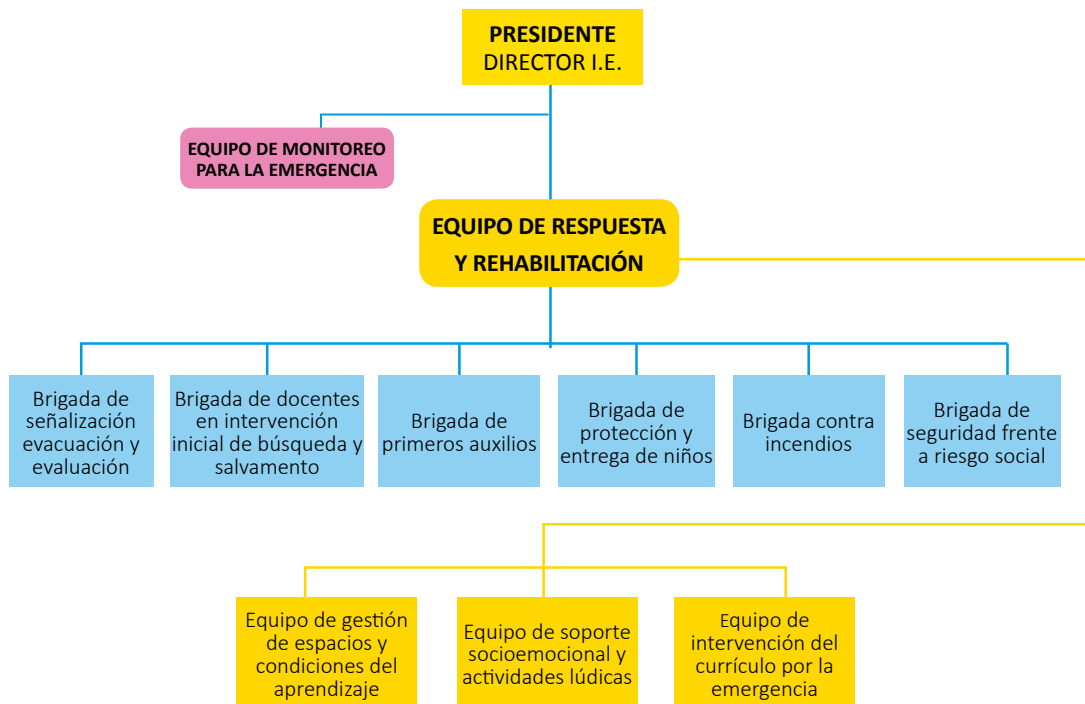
PRESIDENTE
DIRECTOR I.E.

EQUIPO DE MONITOREO PARA LA EMERGENCIA

EQUIPO DE RESPUESTA Y REHABILITACIÓN

Brigada de señalización evacuación y evaluación

Brigada de docentes en intervención inicial de búsqueda y salvamento

Brigada de primeros auxilios

Brigada de protección y entrega de niños

Brigada contra incendios

Brigada de seguridad frente a riesgo social

Equipo de gestión de espacios y condiciones del aprendizaje

Equipo de soporte socioemocional y actividades lúdicas

Equipo de intervención del currículo por la emergencia